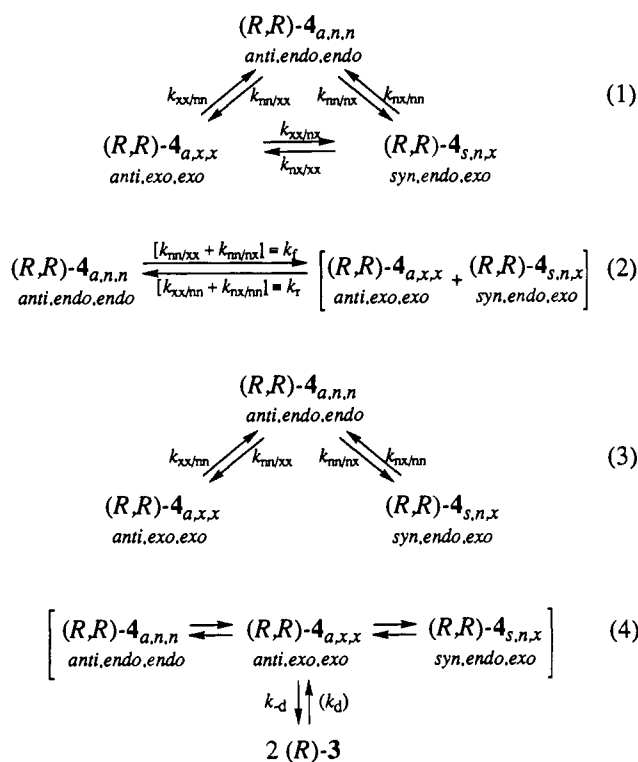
$(R,R)$-$\mathbf{4}_{a,n,n}$
anti,endo,endo

$k_{xx/nn}$ $k_{nn/xx}$ $k_{nn/nx}$ $k_{nx/nn}$ (1)

$(R,R)$-$\mathbf{4}_{a,x,x}$
anti,exo,exo

$k_{xx/nx}$
$k_{nx/xx}$

$(R,R)$-$\mathbf{4}_{s,n,x}$
syn,endo,exo

$(R,R)$-$\mathbf{4}_{a,n,n}$ anti,endo,endo $\xrightarrow{[k_{nn/xx} + k_{nn/nx}] = k_f}$ $\xleftarrow{[k_{xx/nn} + k_{nx/nn}] = k_r}$ $\left[(R,R)\text{-}\mathbf{4}_{a,x,x} \text{ anti,exo,exo} + (R,R)\text{-}\mathbf{4}_{s,n,x} \text{ syn,endo,exo}\right]$ (2)

$(R,R)$-$\mathbf{4}_{a,n,n}$
anti,endo,endo

$k_{xx/nn}$ $k_{nn/xx}$ $k_{nn/nx}$ $k_{nx/nn}$ (3)

$(R,R)$-$\mathbf{4}_{a,x,x}$
anti,exo,exo

$(R,R)$-$\mathbf{4}_{s,n,x}$
syn,endo,exo

$\left[(R,R)\text{-}\mathbf{4}_{a,n,n} \text{ anti,endo,endo} \rightleftharpoons (R,R)\text{-}\mathbf{4}_{a,x,x} \text{ anti,exo,exo} \rightleftharpoons (R,R)\text{-}\mathbf{4}_{s,n,x} \text{ syn,endo,exo}\right]$ (4)

$k_{-d}$ $(k_d)$

2 $(R)$-$\mathbf{3}$